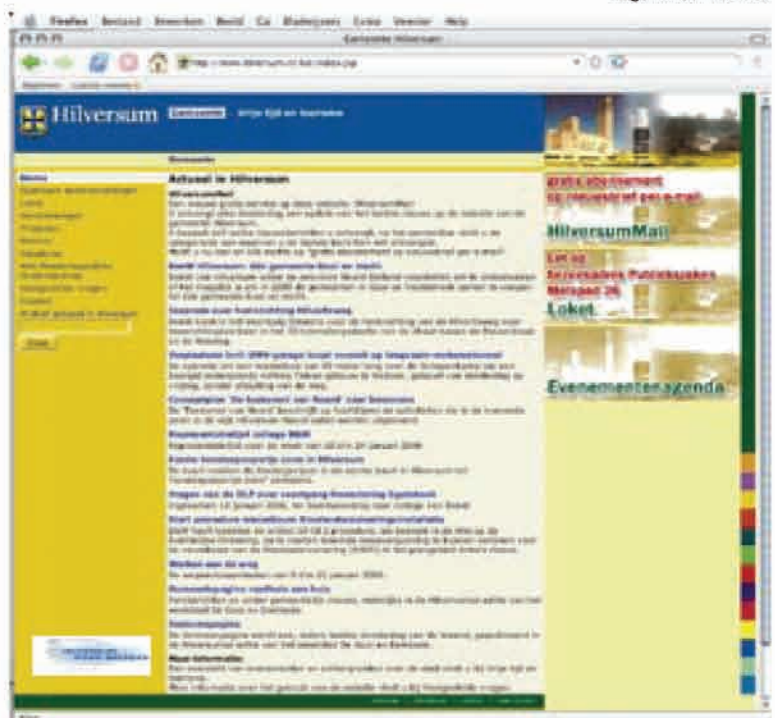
Firefox Bestand Bewerken Beeld Ga Bladwijzers Extra Venster Help

Gemeente Hilversum

Hilversum

Actueel in Hilversum

gratis abonnement op nieuwsbrief per e-mail

HilversumMail

Loket

Evenementenagenda

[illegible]